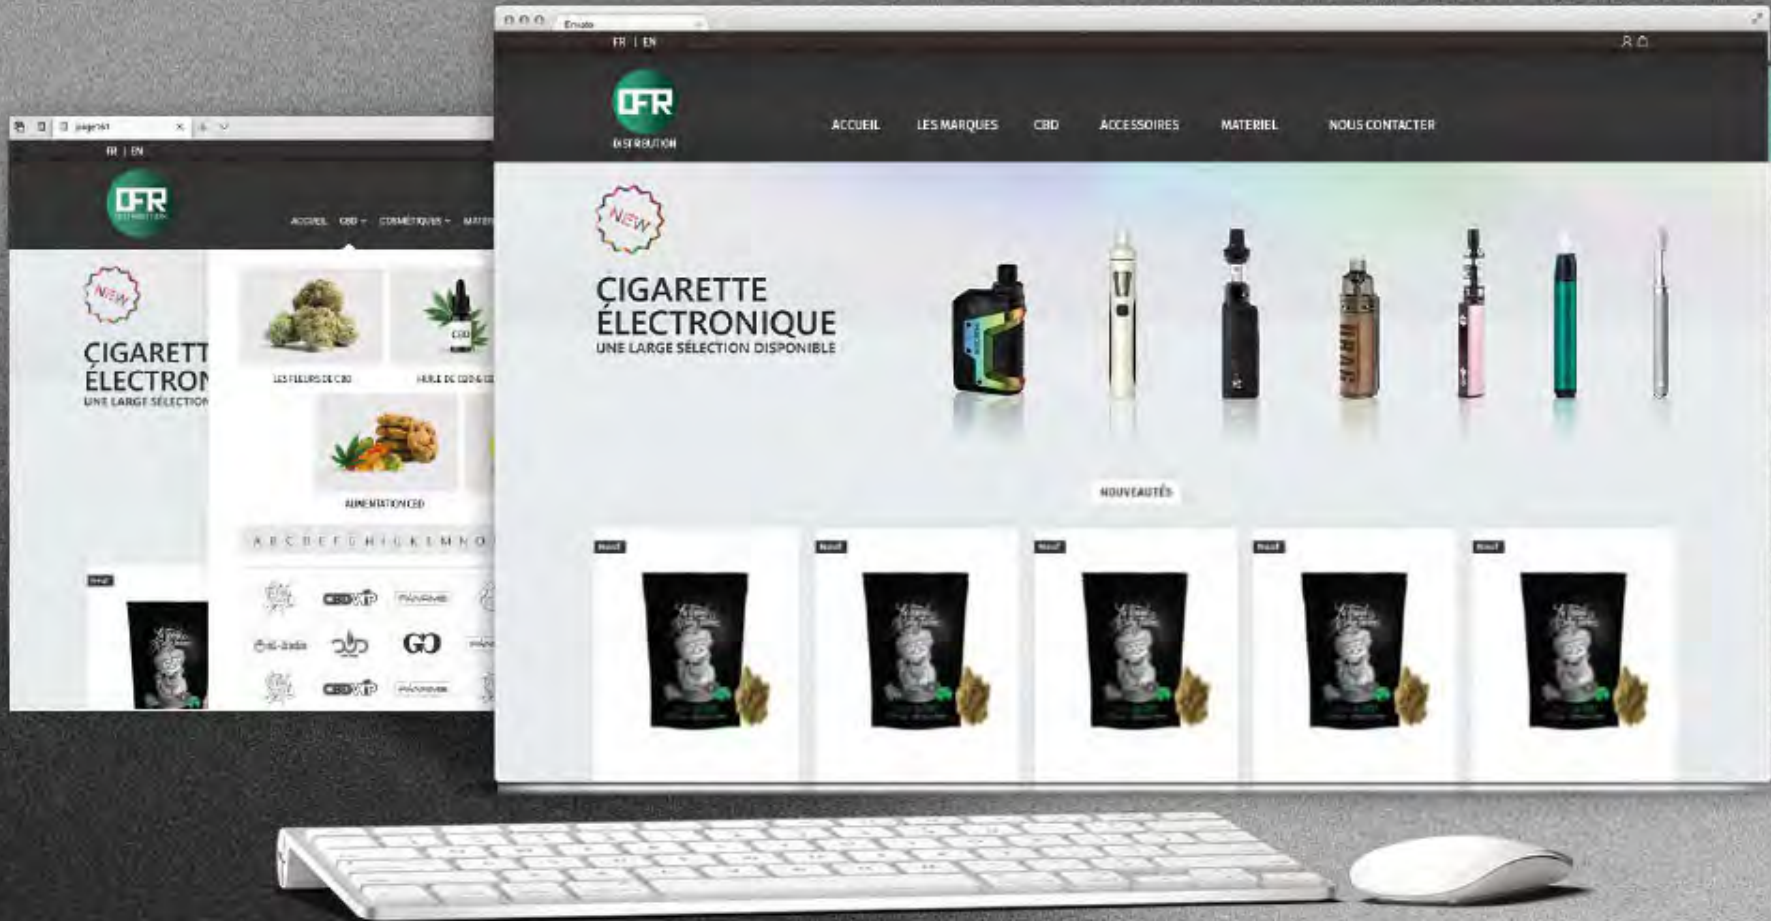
page161

FR | EN

DFR DISTRIBUTION

ACCUEIL CBD COSMÉTIQUES MATÉR

NEW

ÇIGARETT
ÉLECTRON
UNE LARGE SÉLECTION

LES FLEURS DE CBD

HUILE DE CBD & CB

ALIMENTATION CBD

A B C D E F G H I J K L M N O

CBDVIP

GO

CBDVIP

Envato

FR | EN

DFR DISTRIBUTION

ACCUEIL LES MARQUES CBD ACCESSOIRES MATERIEL NOUS CONTACTER

NEW

CIGARETTE ÉLECTRONIQUE
UNE LARGE SÉLECTION DISPONIBLE

NOUVEAUTÉS

Nouv

Nouv

Nouv

Nouv

Nouv